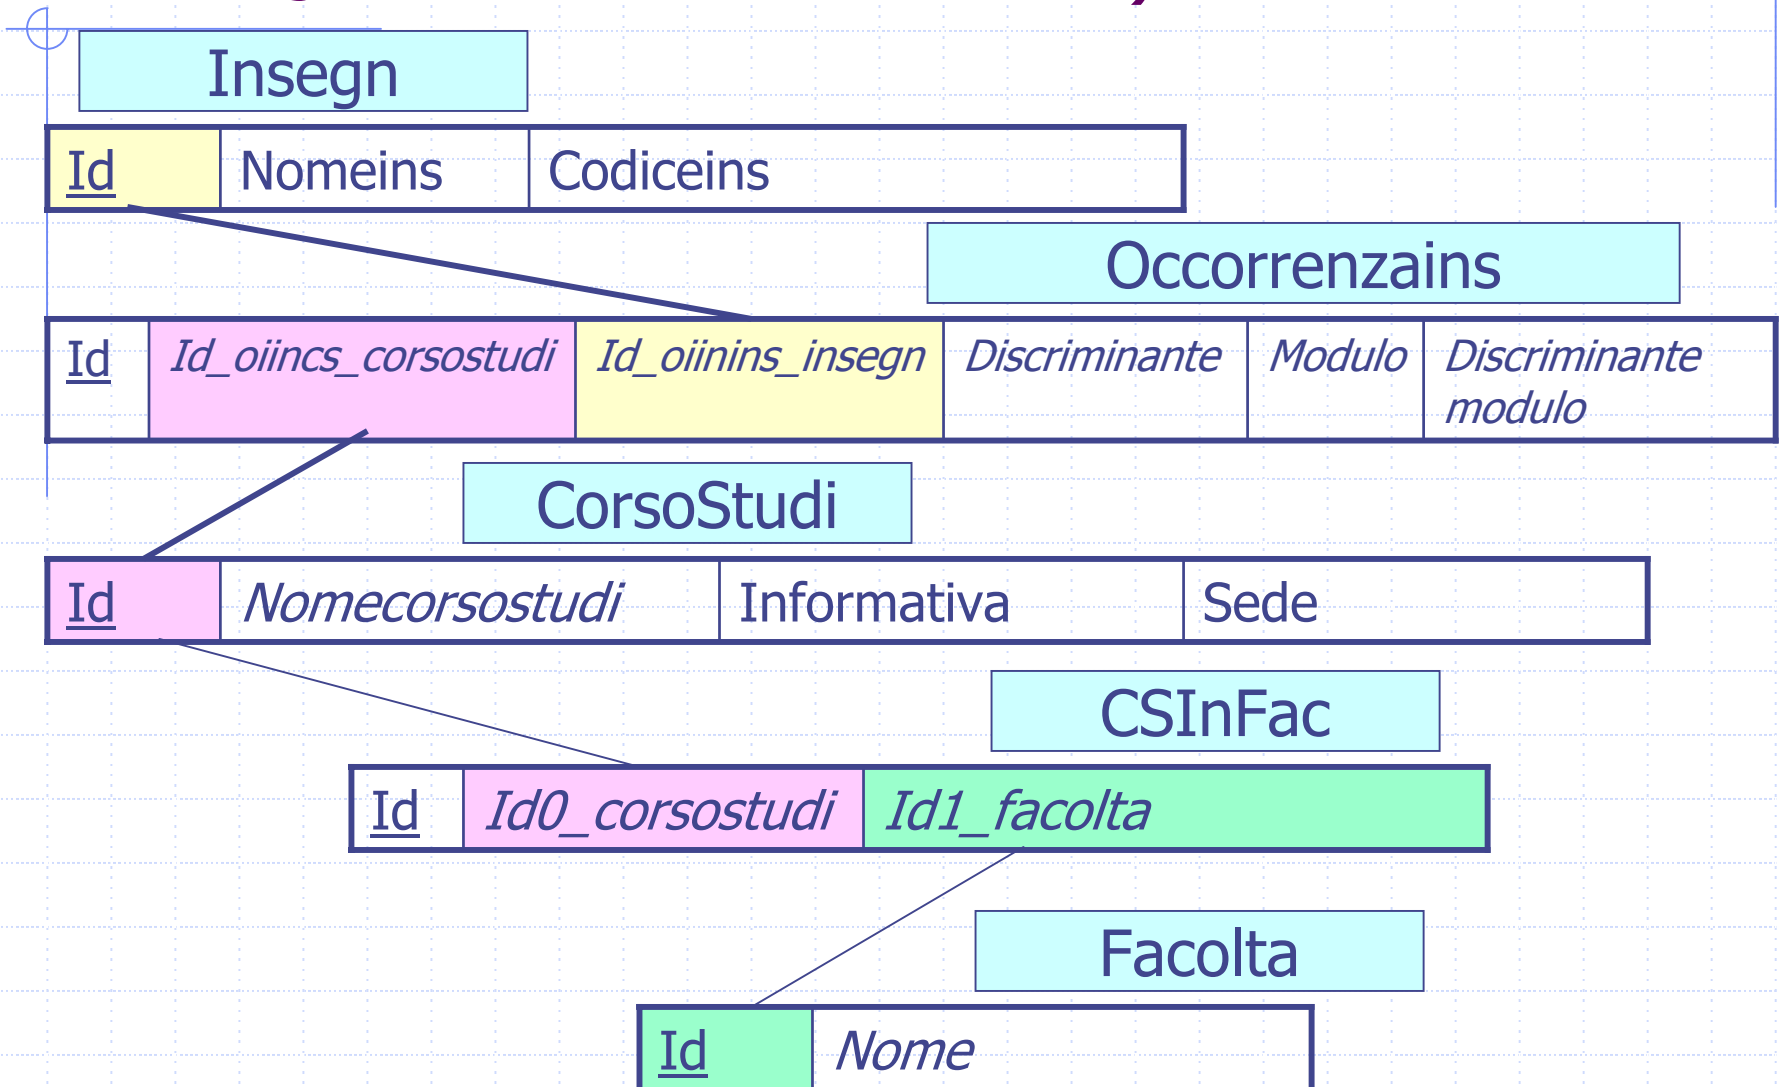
Insegn

| Id | Nomeins | Codiceins |
|---|---|---|

Occorrenzains

| Id | Id_oiincs_corsostudi | Id_oiinins_insegn | Discriminante | Modulo | Discriminante modulo |
|---|---|---|---|---|---|

CorsoStudi

| Id | Nomecorsostudi | Informativa | Sede |
|---|---|---|---|

CSInFac

| Id | Id0_corsostudi | Id1_facolta |
|---|---|---|

Facolta

| Id | Nome |
|---|---|